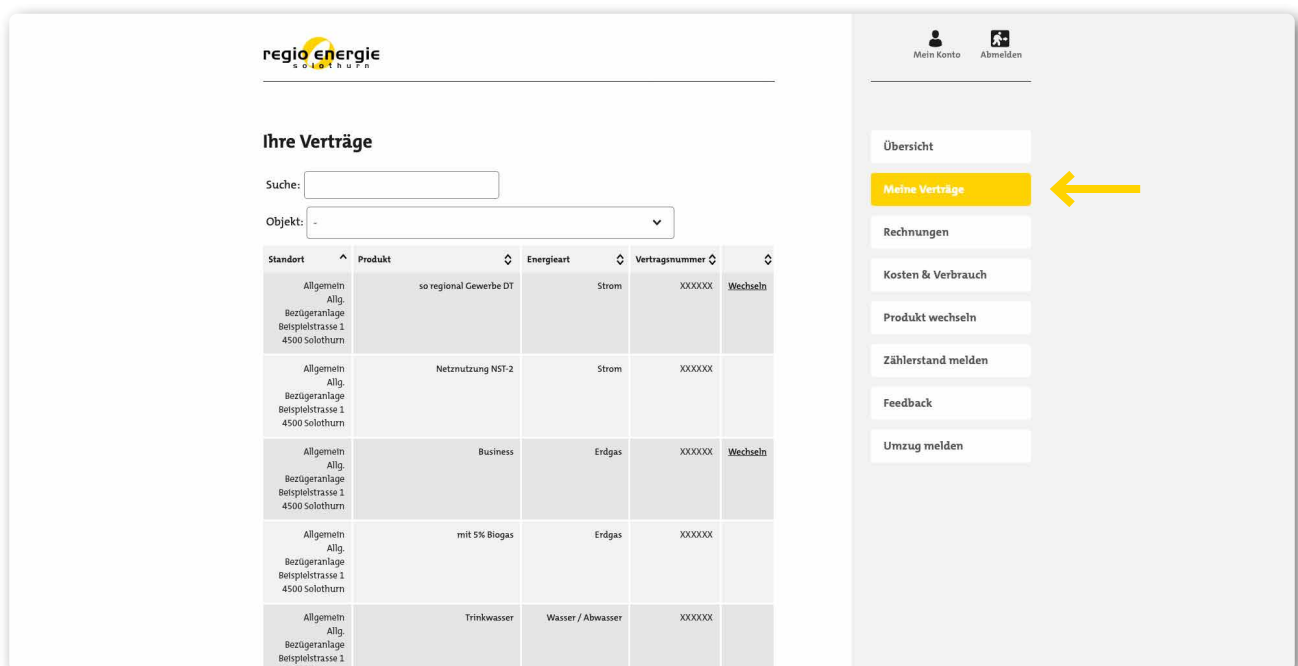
regio energie solothurn

Mein Konto Abmelden

Ihre Verträge

Suche:

Objekt: -

| Standort | Produkt | Energieart | Vertragsnummer | |
|---|---|---|---|---|
| Allgemein Allg. Bezügeranlage Beispielstrasse 1 4500 Solothurn | so regional Gewerbe DT | Strom | XXXXXX | Wechseln |
| Allgemein Allg. Bezügeranlage Beispielstrasse 1 4500 Solothurn | Netznutzung NST-2 | Strom | XXXXXX | |
| Allgemein Allg. Bezügeranlage Beispielstrasse 1 4500 Solothurn | Business | Erdgas | XXXXXX | Wechseln |
| Allgemein Allg. Bezügeranlage Beispielstrasse 1 4500 Solothurn | mit 5% Biogas | Erdgas | XXXXXX | |
| Allgemein Allg. Bezügeranlage Beispielstrasse 1 | Trinkwasser | Wasser / Abwasser | XXXXXX | |

Übersicht
Meine Verträge
Rechnungen
Kosten & Verbrauch
Produkt wechseln
Zählerstand melden
Feedback
Umzug melden